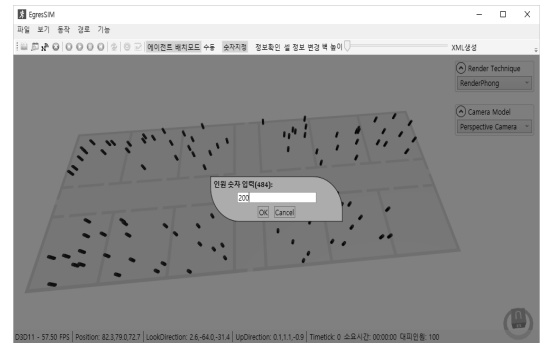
EgresSIM

파일 보기 동작 경로 기능

에이전트 배치모드 수동 숫자지정 정보확인 셀 정보 변경 벽 높이 XML생성

Render Technique
RenderPhong

Camera Model
Perspective Camera

인원 숫자 입력(484):
200
OK Cancel

D3D11 - 57.50 FPS | Position: 82.3,79.0,72.7 | LookDirection: 2.6,-64.0,-31.4 | UpDirection: 0.1,1.1,-0.9 | Timetick: 0 소요시간: 00:00:00 대피인원: 100